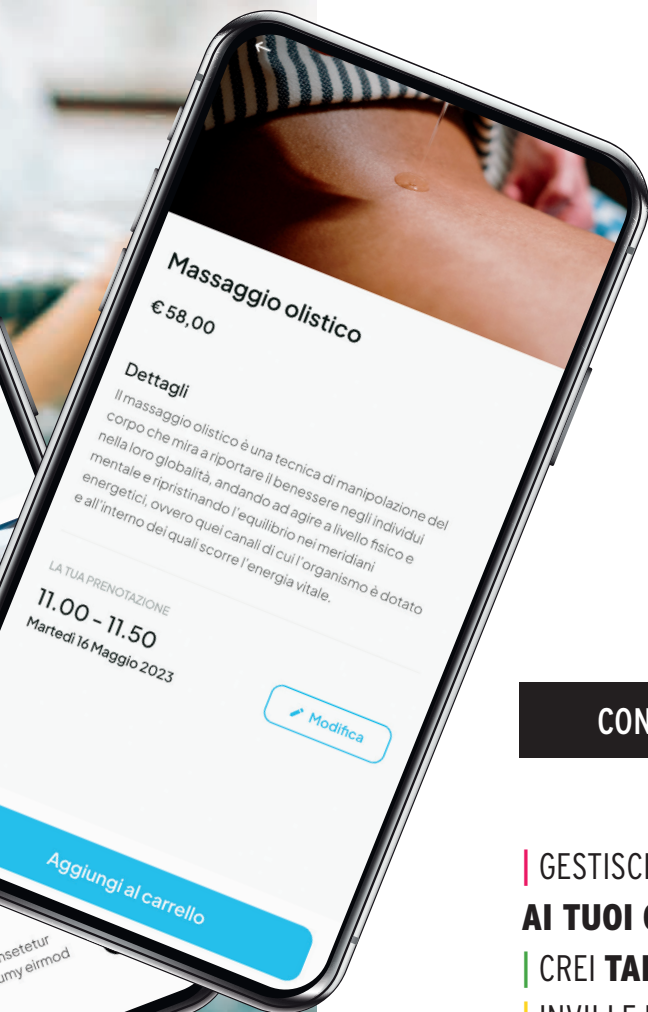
Massaggio olistico

€ 58,00

Dettagli

Il massaggio olistico è una tecnica di manipolazione del corpo che mira a riportare il benessere negli individui nella loro globalità, andando ad agire a livello fisico e mentale e ripristinando l'equilibrio nei meridiani energetici, ovvero quei canali di cui l'organismo è dotato e all'interno dei quali scorre l'energia vitale.

LA TUA PRENOTAZIONE

11.00 - 11.50

Martedì 16 Maggio 2023

Modifica

Aggiungi al carrello

nsetetur
umy eirmod

CON

GESTISCI
AI TUOI C
CREI TA
INVII E